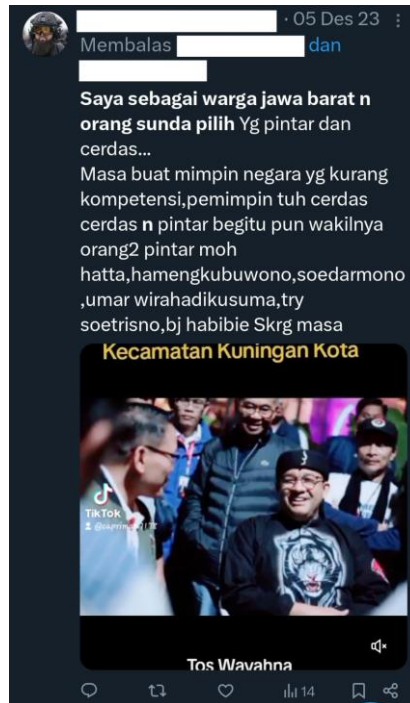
· 05 Des 23

Membalas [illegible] dan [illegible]

Saya sebagai warga jawa barat n orang sunda pilih Yg pintar dan cerdas...
Masa buat mimpin negara yg kurang kompetensi,pemimpin tuh cerdas cerdas n pintar begitu pun wakilnya orang2 pintar moh hatta,hamengkubuwono,soedarmono,umar wirahadikusuma,try soetrisno,bj habibie Skrg masa

Kecamatan Kuningan Kota

TikTok
@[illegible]

Tos Wayahna

14